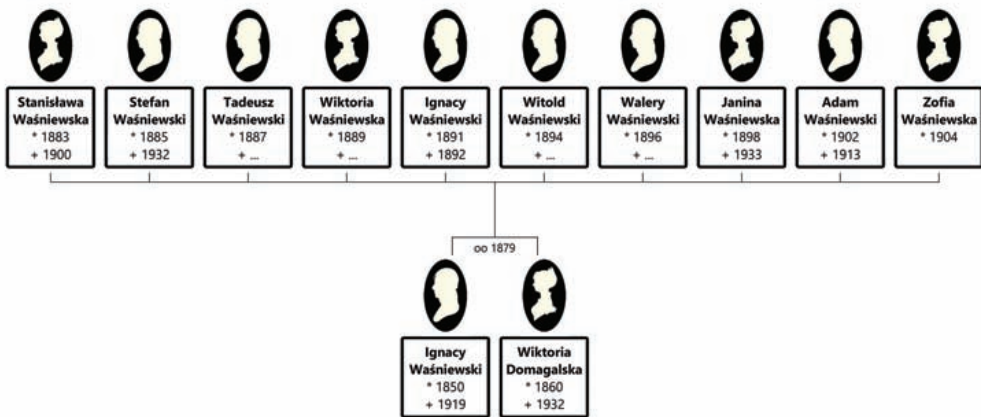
Stanisława Waśniewska
* 1883
+ 1900

Stefan Waśniewski
* 1885
+ 1932

Tadeusz Waśniewski
* 1887
+ ...

Wiktoria Waśniewska
* 1889
+ ...

Ignacy Waśniewski
* 1891
+ 1892

Witold Waśniewski
* 1894
+ ...

Walery Waśniewski
* 1896
+ ...

Janina Waśniewska
* 1898
+ 1933

Adam Waśniewski
* 1902
+ 1913

Zofia Waśniewska
* 1904

oo 1879

Ignacy Waśniewski
* 1850
+ 1919

Wiktoria Domagalska
* 1860
+ 1932